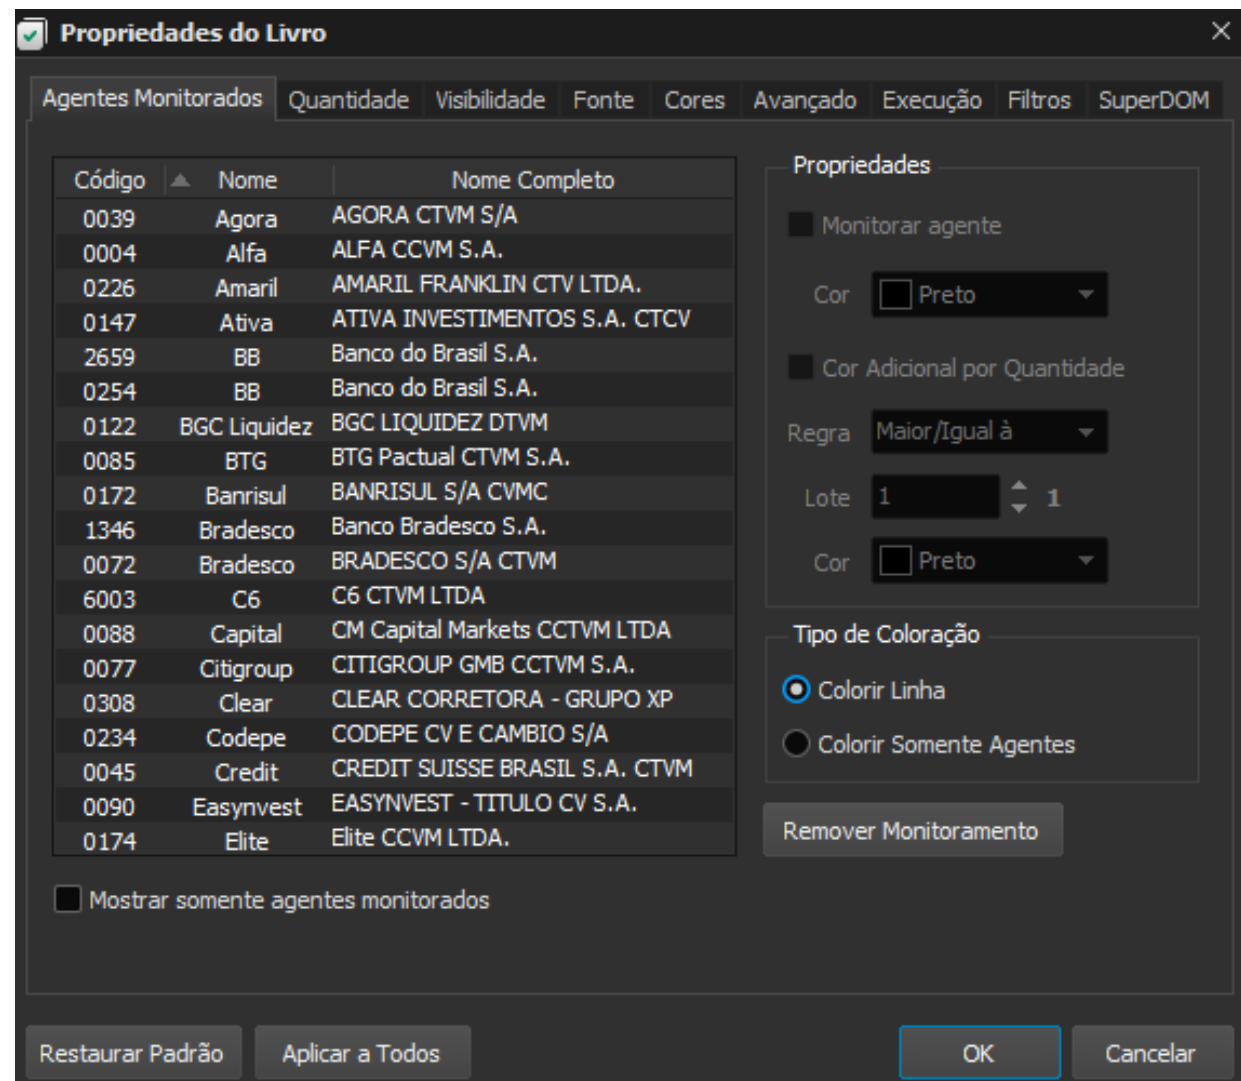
Propriedades do Livro

Agentes Monitorados | Quantidade | Visibilidade | Fonte | Cores | Avançado | Execução | Filtros | SuperDOM

| Código | Nome | Nome Completo |
|---|---|---|
| 0039 | Agora | AGORA CTVM S/A |
| 0004 | Alfa | ALFA CCVM S.A. |
| 0226 | Amaril | AMARIL FRANKLIN CTV LTDA. |
| 0147 | Ativa | ATIVA INVESTIMENTOS S.A. CTCV |
| 2659 | BB | Banco do Brasil S.A. |
| 0254 | BB | Banco do Brasil S.A. |
| 0122 | BGC Liquidez | BGC LIQUIDEZ DTVM |
| 0085 | BTG | BTG Pactual CTVM S.A. |
| 0172 | Banrisul | BANRISUL S/A CVMC |
| 1346 | Bradesco | Banco Bradesco S.A. |
| 0072 | Bradesco | BRADESCO S/A CTVM |
| 6003 | C6 | C6 CTVM LTDA |
| 0088 | Capital | CM Capital Markets CCTVM LTDA |
| 0077 | Citigroup | CITIGROUP GMB CCTVM S.A. |
| 0308 | Clear | CLEAR CORRETORA - GRUPO XP |
| 0234 | Codepe | CODEPE CV E CAMBIO S/A |
| 0045 | Credit | CREDIT SUISSE BRASIL S.A. CTVM |
| 0090 | Easynvest | EASYNVEST - TITULO CV S.A. |
| 0174 | Elite | Elite CCVM LTDA. |

Mostrar somente agentes monitorados

Propriedades

Monitorar agente

Cor Preto

Cor Adicional por Quantidade

Regra Maior/Igual à

Lote 1 1

Cor Preto

Tipo de Coloração

Colorir Linha

Colorir Somente Agentes

Remover Monitoramento

Restaurar Padrão | Aplicar a Todos | OK | Cancelar